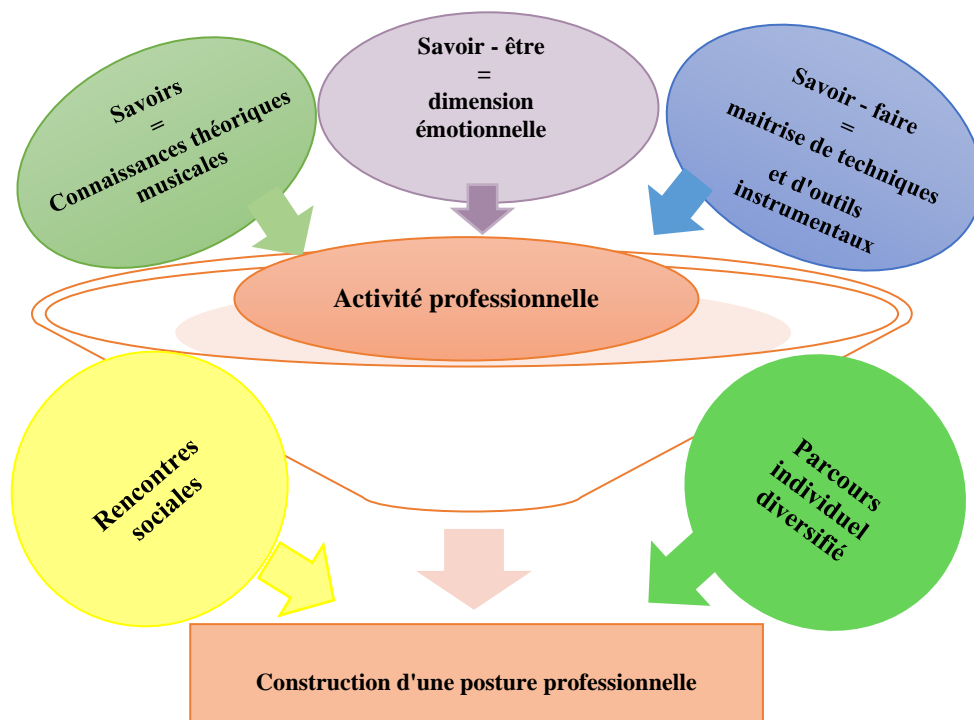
Savoirs
=
Connaissances théoriques musicales

Savoir - être
=
dimension émotionnelle

Savoir - faire
=
maitrise de techniques et d'outils instrumentaux

Activité professionnelle

Rencontres sociales

Parcours individuel diversifié

Construction d'une posture professionnelle